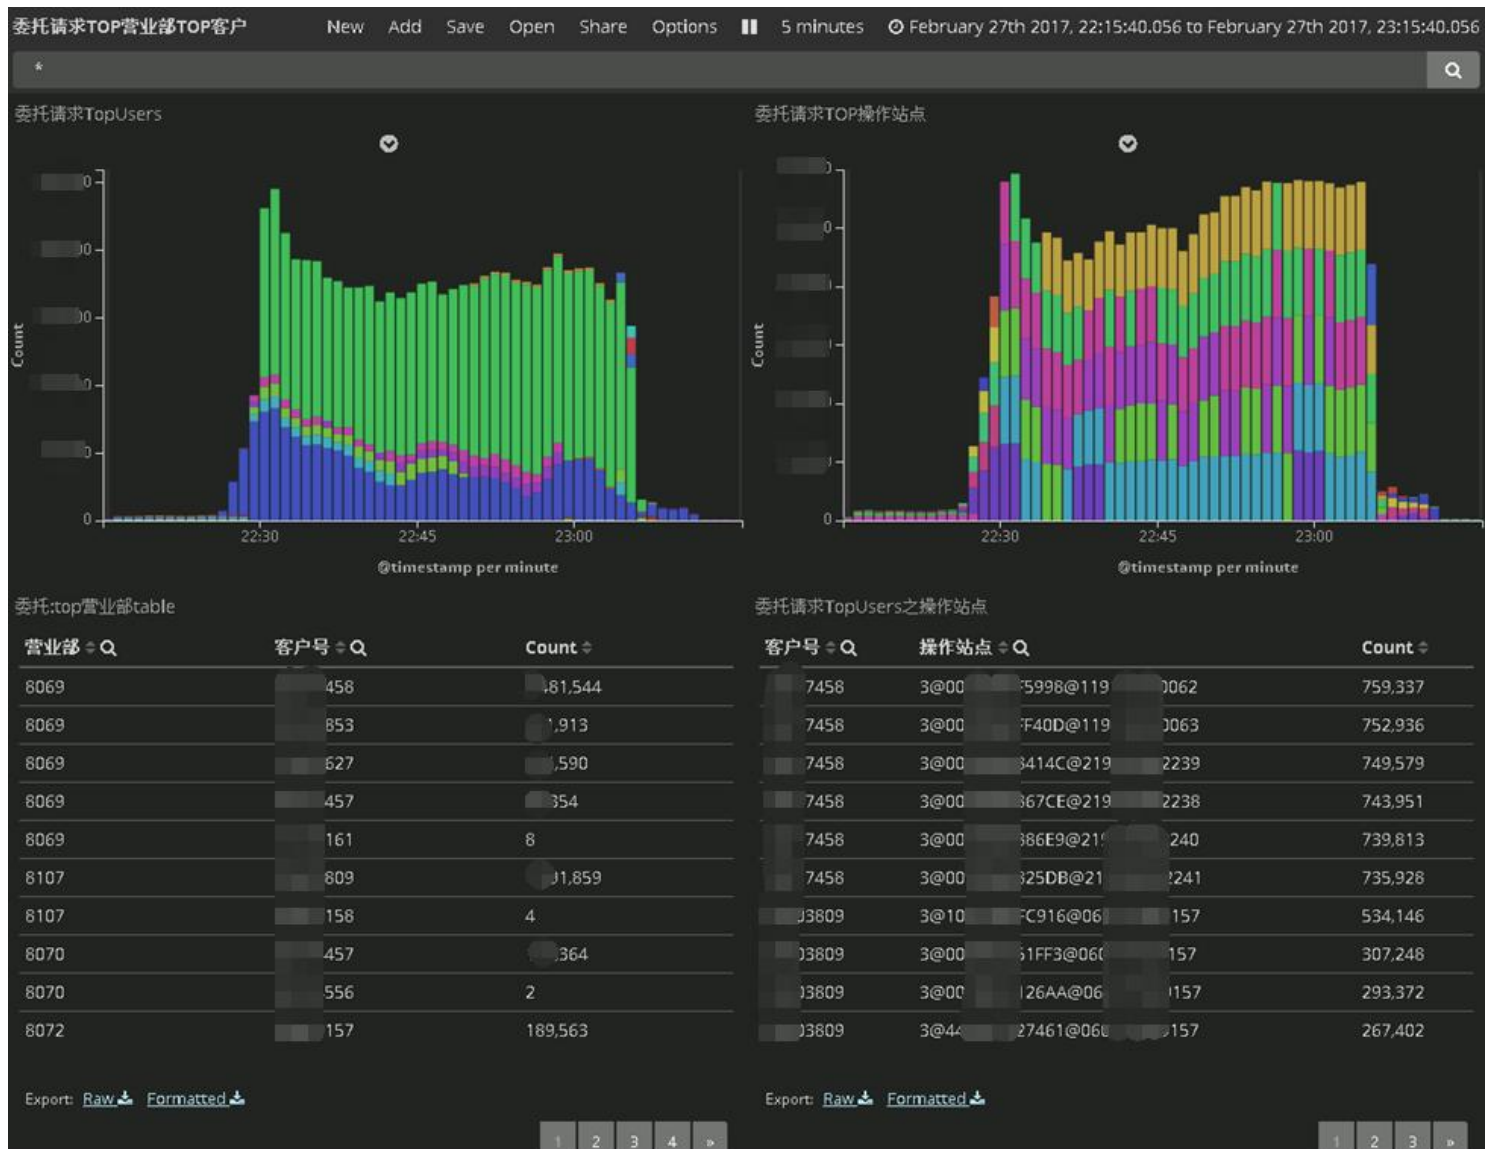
委托请求TOP营业部TOP客户 New Add Save Open Share Options ❚❚ 5 minutes ⊙ February 27th 2017, 22:15:40.056 to February 27th 2017, 23:15:40.056

*

委托请求TopUsers

Count

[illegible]0
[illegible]0
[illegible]0
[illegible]0
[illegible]0
0

22:30 22:45 23:00

@timestamp per minute

委托请求TOP操作站点

Count

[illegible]
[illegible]0
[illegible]
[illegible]
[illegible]
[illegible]
0

22:30 22:45 23:00

@timestamp per minute

委托:top营业部table

| 营业部 | 客户号 | Count |
|---|---|---|
| 8069 | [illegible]458 | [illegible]81,544 |
| 8069 | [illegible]853 | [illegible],913 |
| 8069 | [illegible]627 | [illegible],590 |
| 8069 | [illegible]457 | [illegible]354 |
| 8069 | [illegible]161 | 8 |
| 8107 | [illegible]809 | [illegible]1,859 |
| 8107 | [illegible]158 | 4 |
| 8070 | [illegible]457 | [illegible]364 |
| 8070 | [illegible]556 | 2 |
| 8072 | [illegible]157 | 189,563 |

Export: Raw Formatted

1 2 3 4 »

委托请求TopUsers之操作站点

| 客户号 | 操作站点 | Count |
|---|---|---|
| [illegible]7458 | 3@00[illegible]5998@119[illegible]0062 | 759,337 |
| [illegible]7458 | 3@00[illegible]F40D@119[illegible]0063 | 752,936 |
| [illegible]7458 | 3@00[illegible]414C@219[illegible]2239 | 749,579 |
| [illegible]7458 | 3@00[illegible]67CE@219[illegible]2238 | 743,951 |
| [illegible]7458 | 3@00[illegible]86E9@21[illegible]240 | 739,813 |
| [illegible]7458 | 3@00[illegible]25DB@21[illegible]241 | 735,928 |
| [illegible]3809 | 3@10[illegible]C916@06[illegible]157 | 534,146 |
| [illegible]3809 | 3@00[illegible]1FF3@06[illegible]157 | 307,248 |
| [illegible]3809 | 3@00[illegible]26AA@06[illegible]157 | 293,372 |
| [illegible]3809 | 3@44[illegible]27461@06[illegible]157 | 267,402 |

Export: Raw Formatted

1 2 3 »